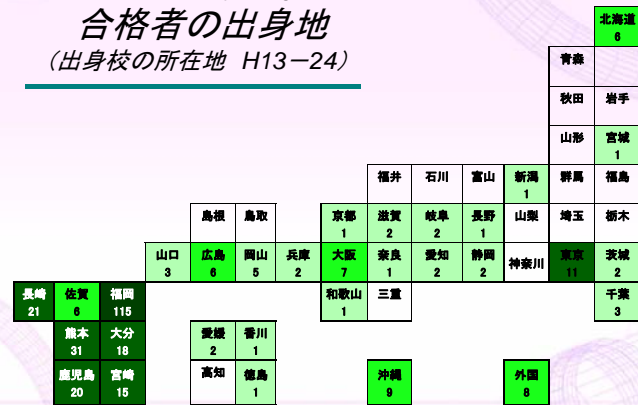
合格者の出身地
（出身校の所在地　H13－24）

北海道
6

青森

秋田　岩手

山形　宮城
1

福井　石川　富山　新潟
1

群馬　福島

島根　鳥取　京都
1
滋賀
2
岐阜
2
長野
1
山梨　埼玉　栃木

山口
3
広島
6
岡山
5
兵庫
2
大阪
7
奈良
1
愛知
2
静岡
2
神奈川　東京
11
茨城
2

長崎
21
佐賀
6
福岡
115

和歌山
1
三重

千葉
3

熊本
31
大分
18
愛媛
2
香川
1

鹿児島
20
宮崎
15
高知　徳島
1
沖縄
9
外国
8